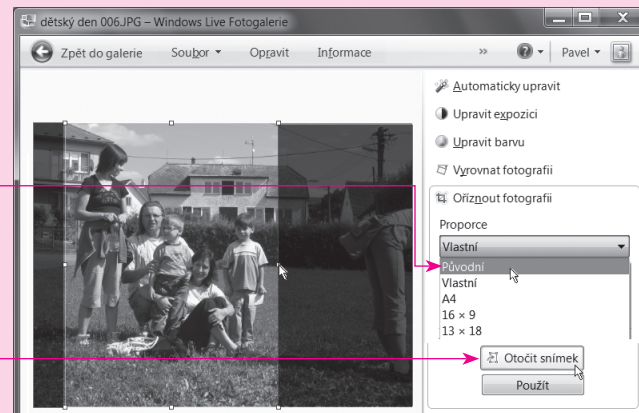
dětský den 006.JPG – Windows Live Fotogalerie

Zpět do galerie
Soubor
Opravit
Informace
»
Pavel

Automaticky upravit
Upravit expozici
Upravit barvu
Vyrovnat fotografii
Oříznout fotografii
Proporce
Vlastní
Původní
Vlastní
A4
16 × 9
13 × 18
Otočit snímek
Použít